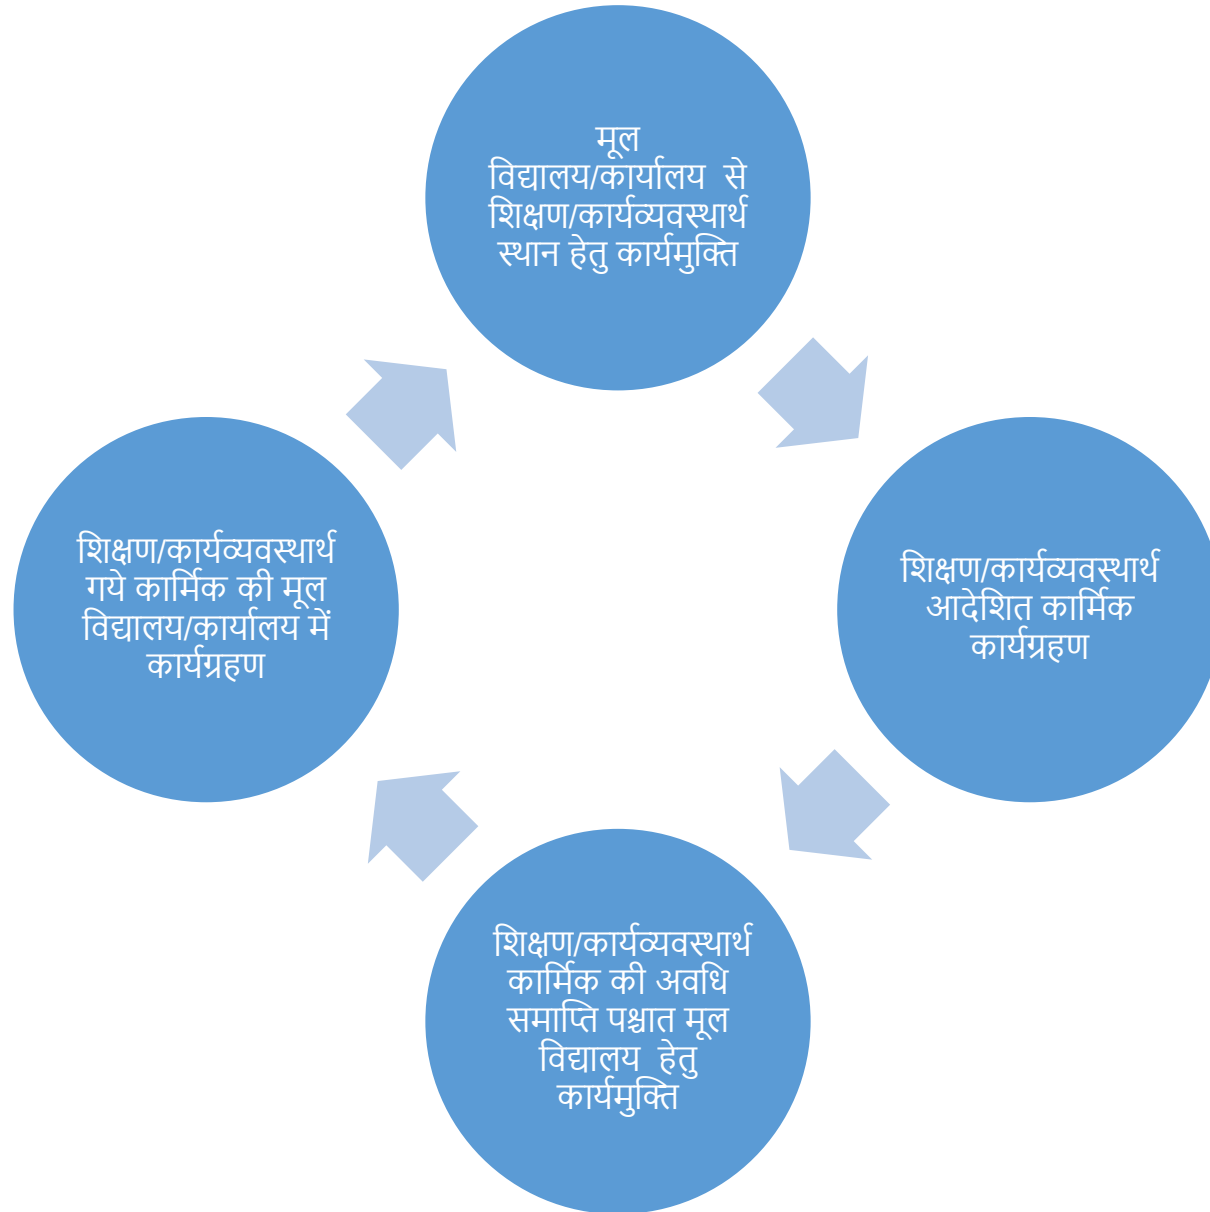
मूल विद्यालय/कार्यालय से शिक्षण/कार्यव्यवस्थार्थ स्थान हेतु कार्यमुक्ति

शिक्षण/कार्यव्यवस्थार्थ आदेशित कार्मिक कार्यग्रहण

शिक्षण/कार्यव्यवस्थार्थ कार्मिक की अवधि समाप्ति पश्चात मूल विद्यालय हेतु कार्यमुक्ति

शिक्षण/कार्यव्यवस्थार्थ गये कार्मिक की मूल विद्यालय/कार्यालय में कार्यग्रहण